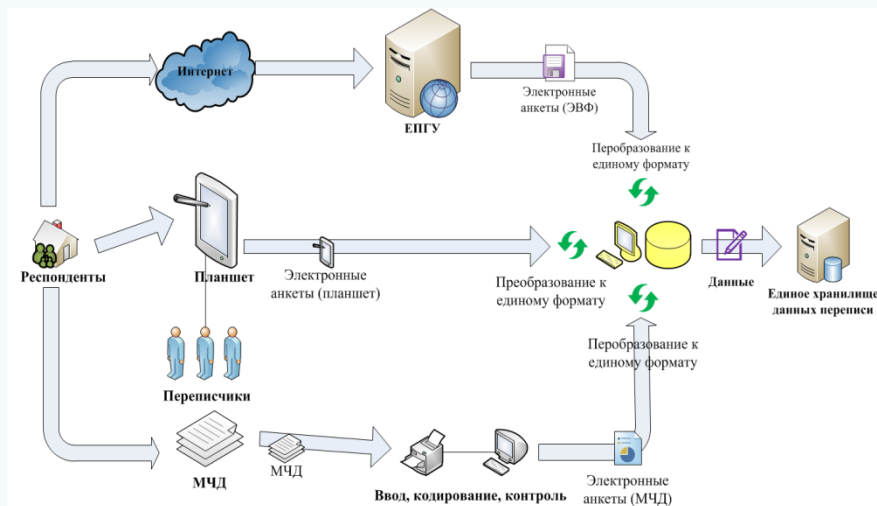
Интернет

ЕПГУ

Электронные анкеты (ЭВФ)

Преобразование к единому формату

Респонденты

Планшет

Электронные анкеты (планшет)

Преобразование к единому формату

Данные

Единое хранилище данных переписи

Преобразование к единому формату

Переписчики

МЧД

МЧД

Ввод, кодирование, контроль

Электронные анкеты (МЧД)